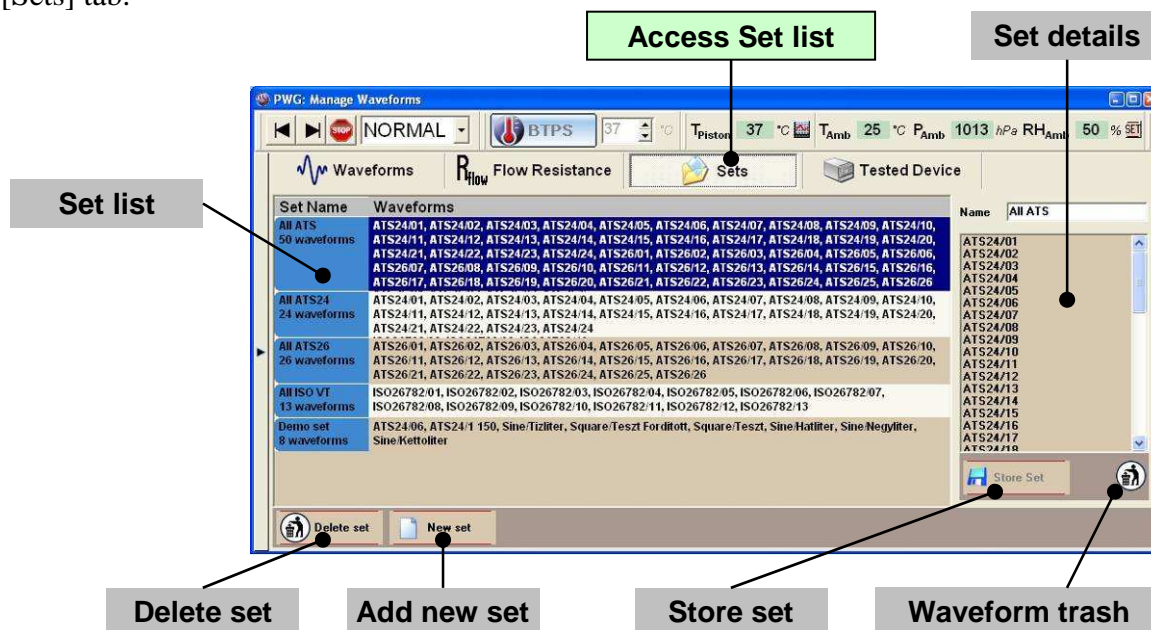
[Sets] tab.

Access Set list

Set details

PWG: Manage Waveforms

NORMAL

BTPS

37 °C

$T_{Piston}$ 37 °C $T_{Amb}$ 25 °C $P_{Amb}$ 1013 hPa $RH_{Amb}$ 50 %

Waveforms

$R_{flow}$ Flow Resistance

Sets

Tested Device

Set list

| Set Name | Waveforms |
|---|---|
| All ATS 50 waveforms | ATS24/01, ATS24/02, ATS24/03, ATS24/04, ATS24/05, ATS24/06, ATS24/07, ATS24/08, ATS24/09, ATS24/10, ATS24/11, ATS24/12, ATS24/13, ATS24/14, ATS24/15, ATS24/16, ATS24/17, ATS24/18, ATS24/19, ATS24/20, ATS24/21, ATS24/22, ATS24/23, ATS24/24, ATS26/01, ATS26/02, ATS26/03, ATS26/04, ATS26/05, ATS26/06, ATS26/07, ATS26/08, ATS26/09, ATS26/10, ATS26/11, ATS26/12, ATS26/13, ATS26/14, ATS26/15, ATS26/16, ATS26/17, ATS26/18, ATS26/19, ATS26/20, ATS26/21, ATS26/22, ATS26/23, ATS26/24, ATS26/25, ATS26/26 |
| All ATS24 24 waveforms | ATS24/01, ATS24/02, ATS24/03, ATS24/04, ATS24/05, ATS24/06, ATS24/07, ATS24/08, ATS24/09, ATS24/10, ATS24/11, ATS24/12, ATS24/13, ATS24/14, ATS24/15, ATS24/16, ATS24/17, ATS24/18, ATS24/19, ATS24/20, ATS24/21, ATS24/22, ATS24/23, ATS24/24 |
| All ATS26 26 waveforms | ATS26/01, ATS26/02, ATS26/03, ATS26/04, ATS26/05, ATS26/06, ATS26/07, ATS26/08, ATS26/09, ATS26/10, ATS26/11, ATS26/12, ATS26/13, ATS26/14, ATS26/15, ATS26/16, ATS26/17, ATS26/18, ATS26/19, ATS26/20, ATS26/21, ATS26/22, ATS26/23, ATS26/24, ATS26/25, ATS26/26 |
| All ISO VT 13 waveforms | ISO26782/01, ISO26782/02, ISO26782/03, ISO26782/04, ISO26782/05, ISO26782/06, ISO26782/07, ISO26782/08, ISO26782/09, ISO26782/10, ISO26782/11, ISO26782/12, ISO26782/13 |
| Demo set 8 waveforms | ATS24/06, ATS24/1 150, Sine/Tizliter, Square/Teszt Forditott, Square/Teszt, Sine/Hatliter, Sine/Negyliter, Sine/Kettoliter |

Name All ATS

ATS24/01
ATS24/02
ATS24/03
ATS24/04
ATS24/05
ATS24/06
ATS24/07
ATS24/08
ATS24/09
ATS24/10
ATS24/11
ATS24/12
ATS24/13
ATS24/14
ATS24/15
ATS24/16
ATS24/17
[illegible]

Store Set

Delete set

New set

Delete set

Add new set

Store set

Waveform trash